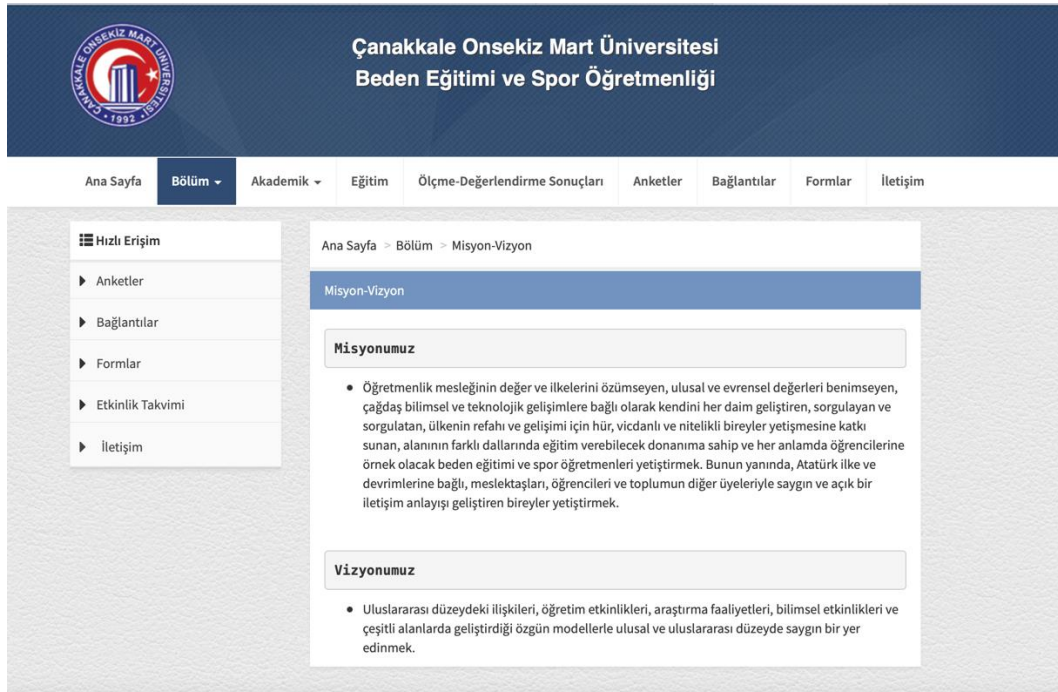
ÇANAKKALE ONSEKİZ MART ÜNİVERSİTESİ
1992

Çanakkale Onsekiz Mart Üniversitesi
Beden Eğitimi ve Spor Öğretmenliği

Ana Sayfa | Bölüm ▾ | Akademik ▾ | Eğitim | Ölçme-Değerlendirme Sonuçları | Anketler | Bağlantılar | Formlar | İletişim

Hızlı Erişim
▸ Anketler
▸ Bağlantılar
▸ Formlar
▸ Etkinlik Takvimi
▸ İletişim

Ana Sayfa > Bölüm > Misyon-Vizyon

Misyon-Vizyon

Misyonumuz

• Öğretmenlik mesleğinin değer ve ilkelerini özümseyen, ulusal ve evrensel değerleri benimseyen, çağdaş bilimsel ve teknolojik gelişimlere bağlı olarak kendini her daim geliştiren, sorgulayan ve sorgulatan, ülkenin refahı ve gelişimi için hür, vicdanlı ve nitelikli bireyler yetişmesine katkı sunan, alanının farklı dallarında eğitim verebilecek donanıma sahip ve her anlamda öğrencilerine örnek olacak beden eğitimi ve spor öğretmenleri yetiştirmek. Bunun yanında, Atatürk ilke ve devrimlerine bağlı, meslektaşları, öğrencileri ve toplumun diğer üyeleriyle saygın ve açık bir iletişim anlayışı geliştiren bireyler yetiştirmek.

Vizyonumuz

• Uluslararası düzeydeki ilişkileri, öğretim etkinlikleri, araştırma faaliyetleri, bilimsel etkinlikleri ve çeşitli alanlarda geliştirdiği özgün modellerle ulusal ve uluslararası düzeyde saygın bir yer edinmek.